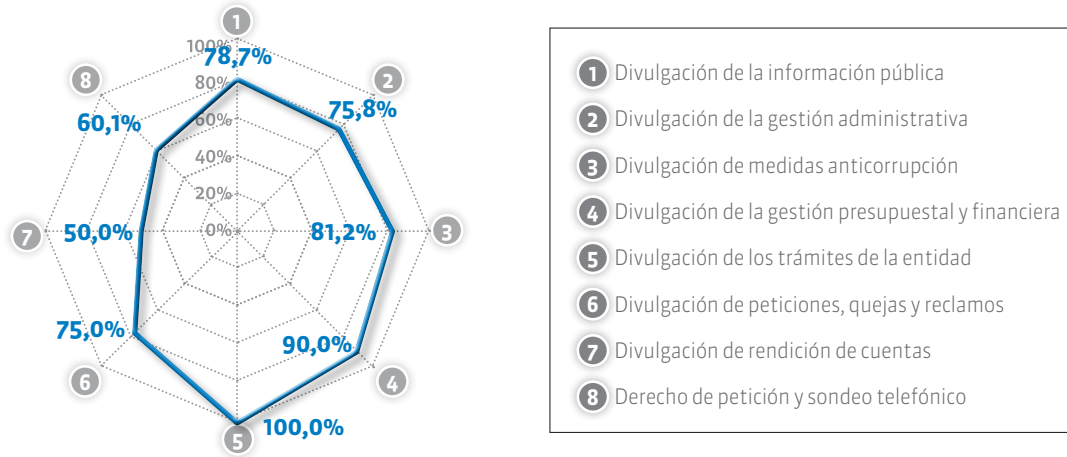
1
100%
78,7%
80%
8
2
75,8%
60,1%
60%
40%
20%
7
0%
3
50,0%
81,2%
75,0%
90,0%
6
4
5
100,0%

1 Divulgación de la información pública
2 Divulgación de la gestión administrativa
3 Divulgación de medidas anticorrupción
4 Divulgación de la gestión presupuestal y financiera
5 Divulgación de los trámites de la entidad
6 Divulgación de peticiones, quejas y reclamos
7 Divulgación de rendición de cuentas
8 Derecho de petición y sondeo telefónico